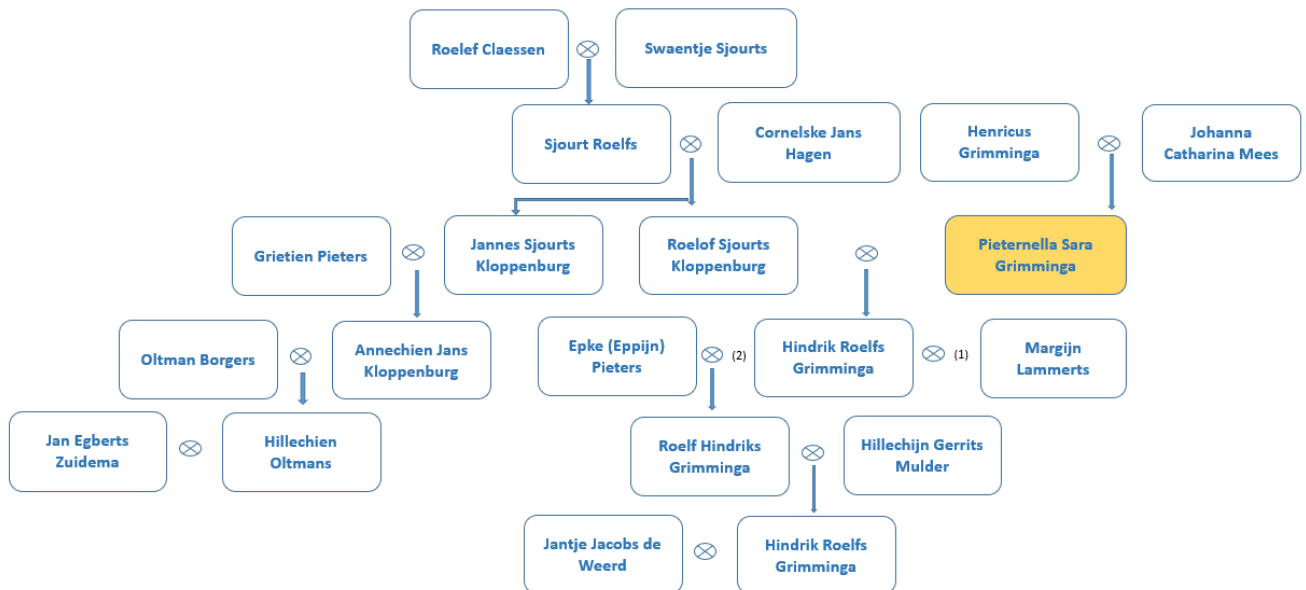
Roelef Claessen ⊗ Swaentje Sjourts

Sjourt Roelfs ⊗ Cornelske Jans Hagen

Henricus Grimminga ⊗ Johanna Catharina Mees

Grietien Pieters ⊗ Jannes Sjourts Kloppenburg

Roelof Sjourts Kloppenburg ⊗

Pieternella Sara Grimminga

Oltman Borgers ⊗ Annechien Jans Kloppenburg

Epke (Eppijn) Pieters ⊗ (2) Hindrik Roelfs Grimminga ⊗ (1) Margijn Lammerts

Jan Egberts Zuidema ⊗ Hillechien Oltmans

Roelf Hindriks Grimminga ⊗ Hillechijn Gerrits Mulder

Jantje Jacobs de Weerd ⊗ Hindrik Roelfs Grimminga